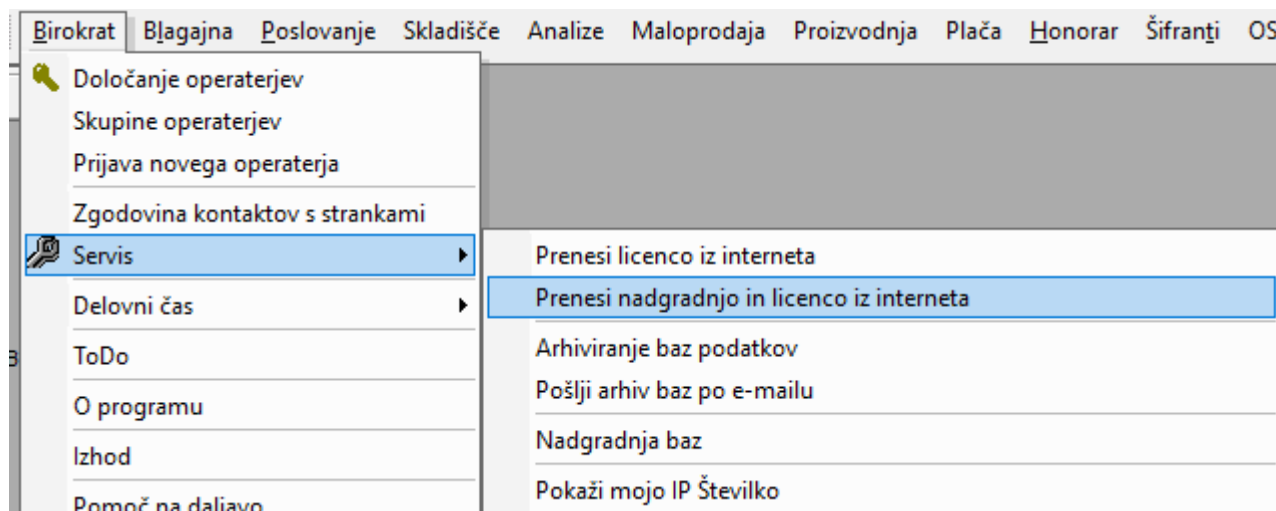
Birokrat Blagajna Poslovanje Skladišče Analize Maloprodaja Proizvodnja Plača Honorar Šifranti OS

Določanje operaterjev
Skupine operaterjev
Prijava novega operaterja
Zgodovina kontaktov s strankami
Servis
Delovni čas
ToDo
O programu
Izhod
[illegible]

Prenesi licenco iz interneta
Prenesi nadgradnjo in licenco iz interneta
Arhiviranje baz podatkov
Pošlji arhiv baz po e-mailu
Nadgradnja baz
Pokaži mojo IP Številko